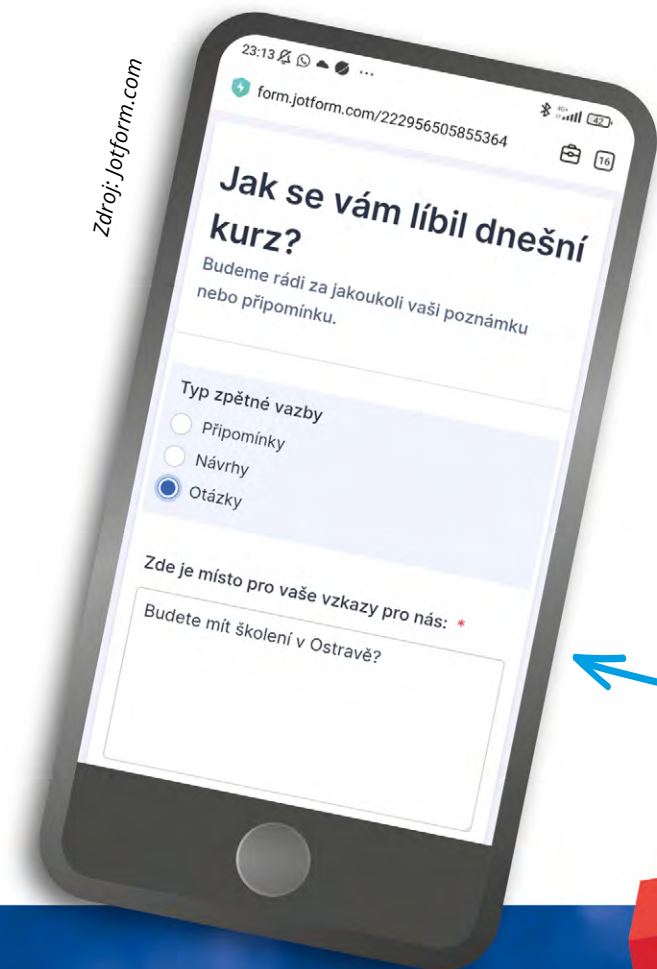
Zdroj: Jotform.com

23:13

form.jotform.com/222956505855364

42

16

Jak se vám líbil dnešní kurz?

Budeme rádi za jakoukoli vaši poznámku nebo připomínku.

Typ zpětné vazby

Připomínky

Návrhy

Otázky

Zde je místo pro vaše vzkazy pro nás: *

Budete mít školení v Ostravě?